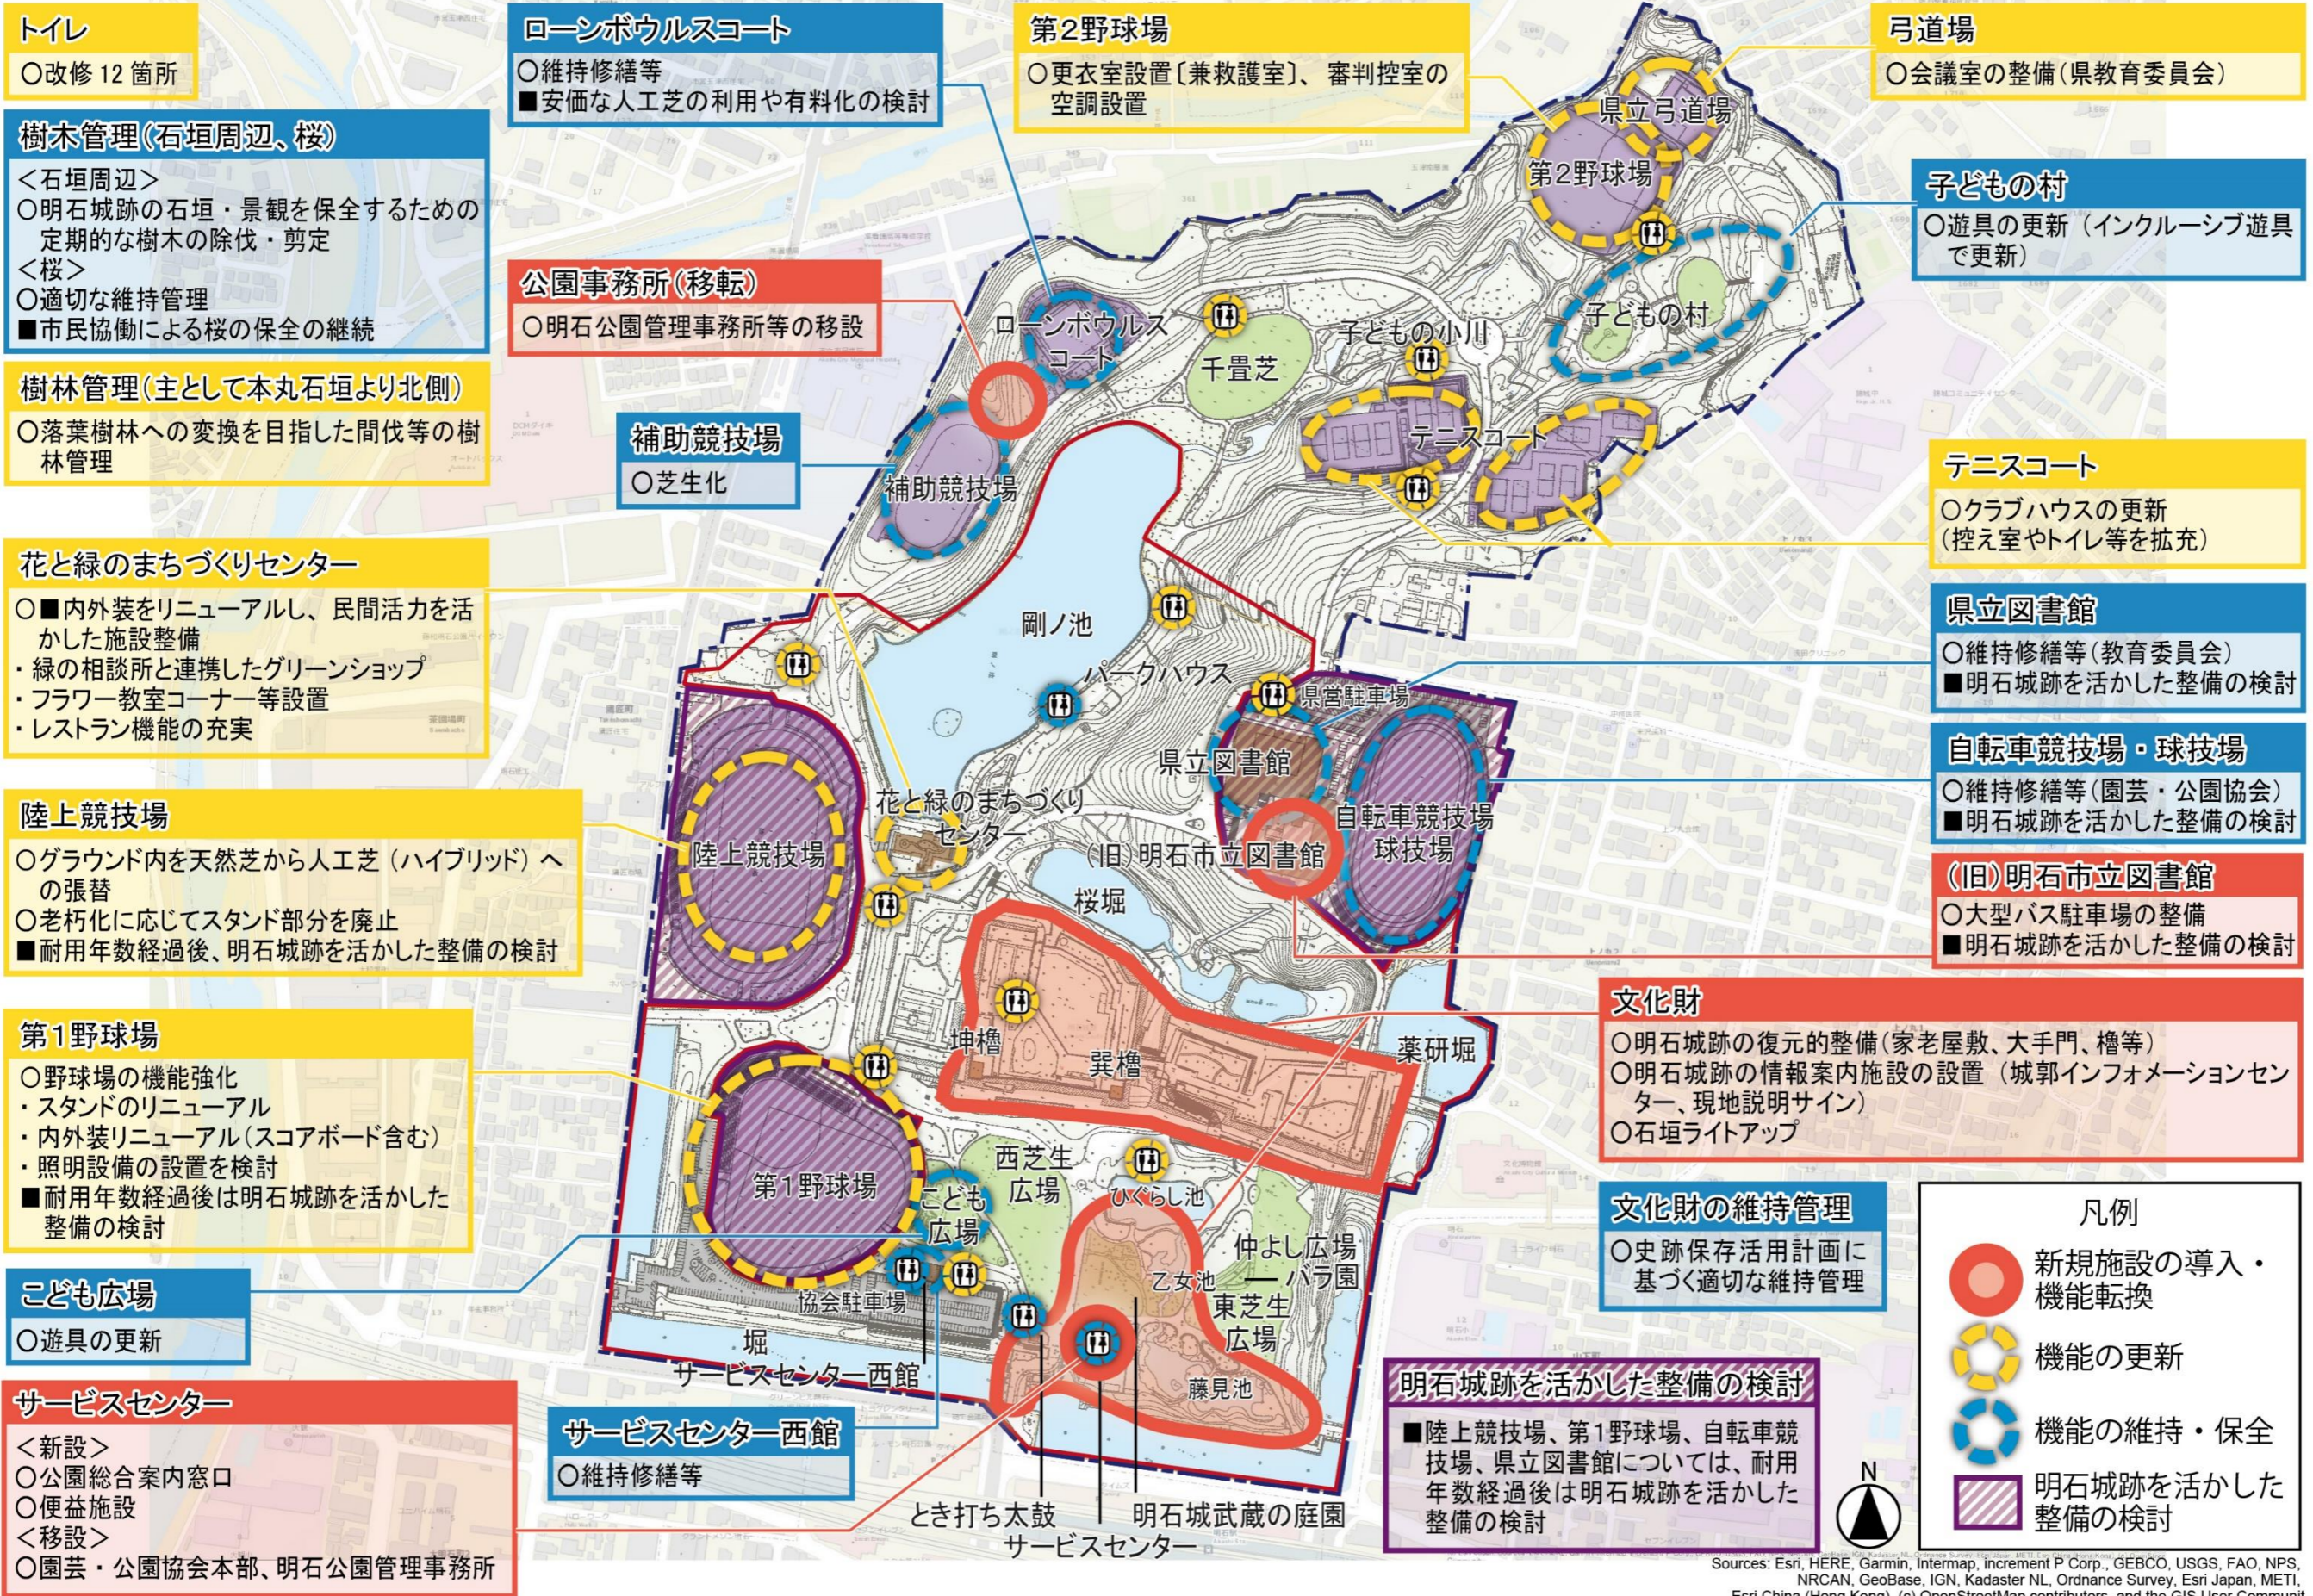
トイレ
○改修 12 箇所

樹木管理（石垣周辺、桜）
＜石垣周辺＞
○明石城跡の石垣・景観を保全するための定期的な樹木の除伐・剪定
＜桜＞
○適切な維持管理
■市民協働による桜の保全の継続

樹林管理（主として本丸石垣より北側）
○落葉樹林への変換を目指した間伐等の樹林管理

花と緑のまちづくりセンター
○■内外装をリニューアルし、民間活力を活かした施設整備
・緑の相談所と連携したグリーンショップ
・フラワー教室コーナー等設置
・レストラン機能の充実

陸上競技場
○グラウンド内を天然芝から人工芝（ハイブリッド）への張替
○老朽化に応じてスタンド部分を廃止
■耐用年数経過後、明石城跡を活かした整備の検討

第１野球場
○野球場の機能強化
・スタンドのリニューアル
・内外装リニューアル（スコアボード含む）
・照明設備の設置を検討
■耐用年数経過後は明石城跡を活かした整備の検討

こども広場
○遊具の更新

サービスセンター
＜新設＞
○公園総合案内窓口
○便益施設
＜移設＞
○園芸・公園協会本部、明石公園管理事務所

ローンボウルスコート
○維持修繕等
■安価な人工芝の利用や有料化の検討

公園事務所（移転）
○明石公園管理事務所等の移設

補助競技場
○芝生化

第2野球場
○更衣室設置〔兼救護室〕、審判控室の空調設置

弓道場
○会議室の整備（県教育委員会）

子どもの村
○遊具の更新（インクルーシブ遊具で更新）

テニスコート
○クラブハウスの更新（控え室やトイレ等を拡充）

県立図書館
○維持修繕等（教育委員会）
■明石城跡を活かした整備の検討

自転車競技場・球技場
○維持修繕等（園芸・公園協会）
■明石城跡を活かした整備の検討

(旧)明石市立図書館
○大型バス駐車場の整備
■明石城跡を活かした整備の検討

文化財
○明石城跡の復元的整備（家老屋敷、大手門、櫓等）
○明石城跡の情報案内施設の設置（城郭インフォメーションセンター、現地説明サイン）
○石垣ライトアップ

文化財の維持管理
○史跡保存活用計画に基づく適切な維持管理

サービスセンター西館
○維持修繕等

明石城跡を活かした整備の検討
■陸上競技場、第1野球場、自転車競技場、県立図書館については、耐用年数経過後は明石城跡を活かした整備の検討

凡例
新規施設の導入・機能転換
機能の更新
機能の維持・保全
明石城跡を活かした整備の検討

県立弓道場
第2野球場
子どもの村
子どもの小川
千畳芝
ローンボウルスコート
テニスコート
補助競技場
剛ノ池
パークハウス
県営駐車場
県立図書館
自転車競技場
球技場
(旧)明石市立図書館
陸上競技場
花と緑のまちづくりセンター
桜堀
坤櫓
巽櫓
薬研堀
第1野球場
西芝生広場
こども広場
ひぐらし池
仲よし広場
バラ園
乙女池
東芝生広場
協会駐車場
堀
サービスセンター西館
藤見池
とき打ち太鼓
明石城武蔵の庭園
サービスセンター
N

Sources: Esri, HERE, Garmin, Intermap, increment P Corp., GEBCO, USGS, FAO, NPS, NRCAN, GeoBase, IGN, Kadaster NL, Ordnance Survey, Esri Japan, METI, Esri China (Hong Kong), (c) OpenStreetMap contributors, and the GIS User Communit